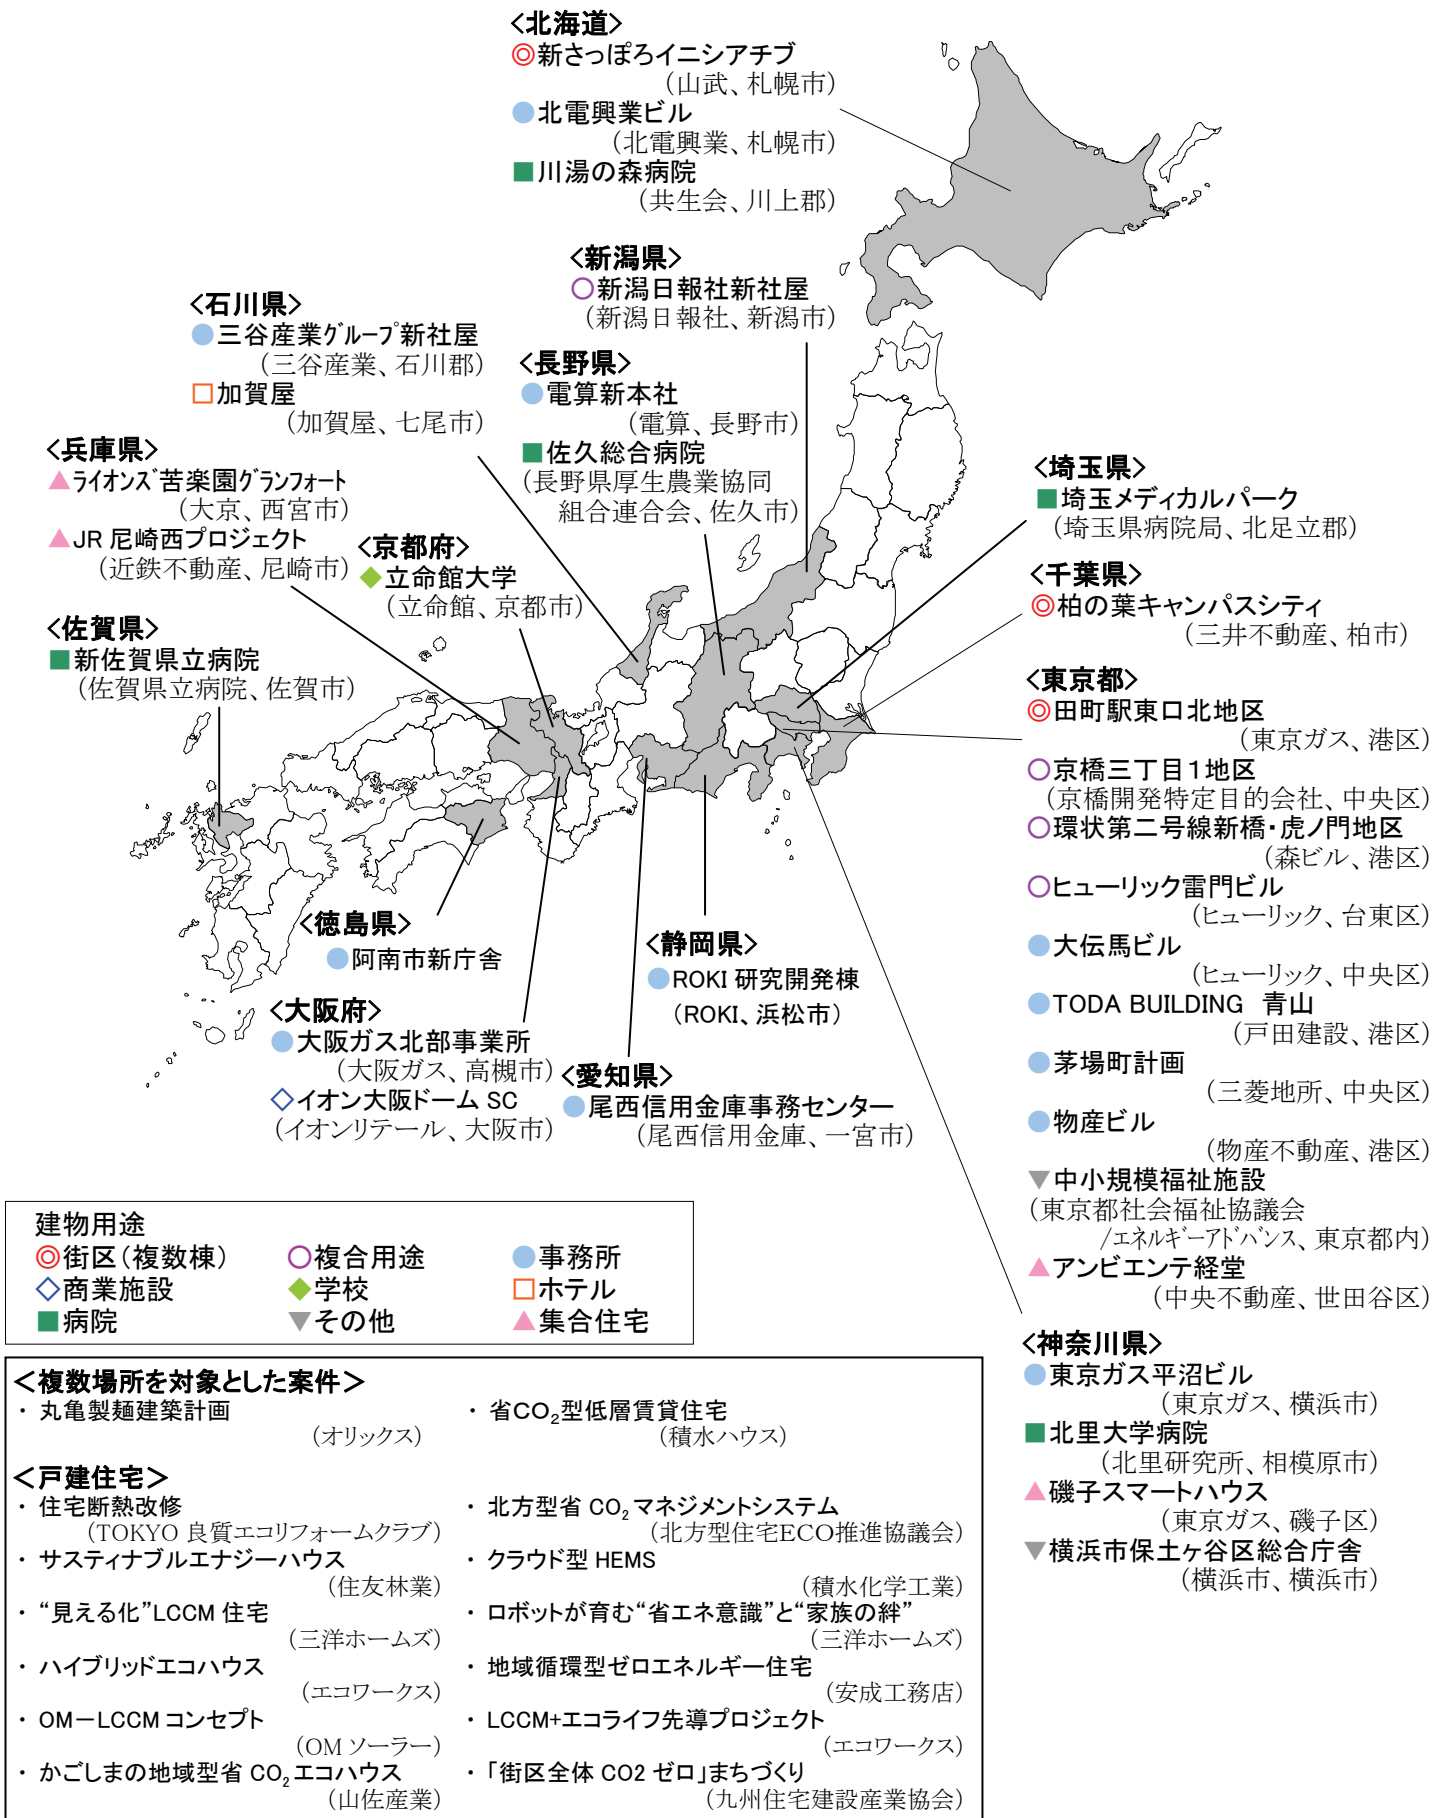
＜北海道＞
◎新さっぽろイニシアチブ
（山武、札幌市）
●北電興業ビル
（北電興業、札幌市）
■川湯の森病院
（共生会、川上郡）

＜新潟県＞
○新潟日報社新社屋
（新潟日報社、新潟市）

＜石川県＞
●三谷産業グループ新社屋
（三谷産業、石川郡）
□加賀屋
（加賀屋、七尾市）

＜長野県＞
●電算新本社
（電算、長野市）
■佐久総合病院
（長野県厚生農業協同組合連合会、佐久市）

＜兵庫県＞
▲ライオンズ苦楽園グランフォート
（大京、西宮市）
▲JR 尼崎西プロジェクト
（近鉄不動産、尼崎市）

＜京都府＞
◆立命館大学
（立命館、京都市）

＜佐賀県＞
■新佐賀県立病院
（佐賀県立病院、佐賀市）

＜埼玉県＞
■埼玉メディカルパーク
（埼玉県病院局、北足立郡）

＜千葉県＞
◎柏の葉キャンパスシティ
（三井不動産、柏市）

＜東京都＞
◎田町駅東口北地区
（東京ガス、港区）
○京橋三丁目１地区
（京橋開発特定目的会社、中央区）
○環状第二号線新橋・虎ノ門地区
（森ビル、港区）
○ヒューリック雷門ビル
（ヒューリック、台東区）
●大伝馬ビル
（ヒューリック、中央区）
●TODA BUILDING 青山
（戸田建設、港区）
●茅場町計画
（三菱地所、中央区）
●物産ビル
（物産不動産、港区）
▼中小規模福祉施設
（東京都社会福祉協議会/エネルギーアドバンス、東京都内）
▲アンビエンテ経堂
（中央不動産、世田谷区）

＜徳島県＞
●阿南市新庁舎

＜静岡県＞
●ROKI 研究開発棟
（ROKI、浜松市）

＜大阪府＞
●大阪ガス北部事業所
（大阪ガス、高槻市）
◇イオン大阪ドーム SC
（イオンリテール、大阪市）

＜愛知県＞
●尾西信用金庫事務センター
（尾西信用金庫、一宮市）

＜神奈川県＞
●東京ガス平沼ビル
（東京ガス、横浜市）
■北里大学病院
（北里研究所、相模原市）
▲磯子スマートハウス
（東京ガス、磯子区）
▼横浜市保土ヶ谷区総合庁舎
（横浜市、横浜市）

建物用途
◎街区（複数棟） ○複合用途 ●事務所
◇商業施設 ◆学校 □ホテル
■病院 ▼その他 ▲集合住宅

＜複数場所を対象とした案件＞
・丸亀製麺建築計画
（オリックス）
・省$CO_2$型低層賃貸住宅
（積水ハウス）

＜戸建住宅＞
・住宅断熱改修
（TOKYO 良質エコリフォームクラブ）
・サスティナブルエナジーハウス
（住友林業）
・“見える化”LCCM 住宅
（三洋ホームズ）
・ハイブリッドエコハウス
（エコワークス）
・OM－LCCM コンセプト
（OM ソーラー）
・かごしまの地域型省 $CO_2$ エコハウス
（山佐産業）
・北方型省 $CO_2$ マネジメントシステム
（北方型住宅ECO推進協議会）
・クラウド型 HEMS
（積水化学工業）
・ロボットが育む“省エネ意識”と“家族の絆”
（三洋ホームズ）
・地域循環型ゼロエネルギー住宅
（安成工務店）
・LCCM+エコライフ先導プロジェクト
（エコワークス）
・「街区全体 CO2 ゼロ」まちづくり
（九州住宅建設産業協会）